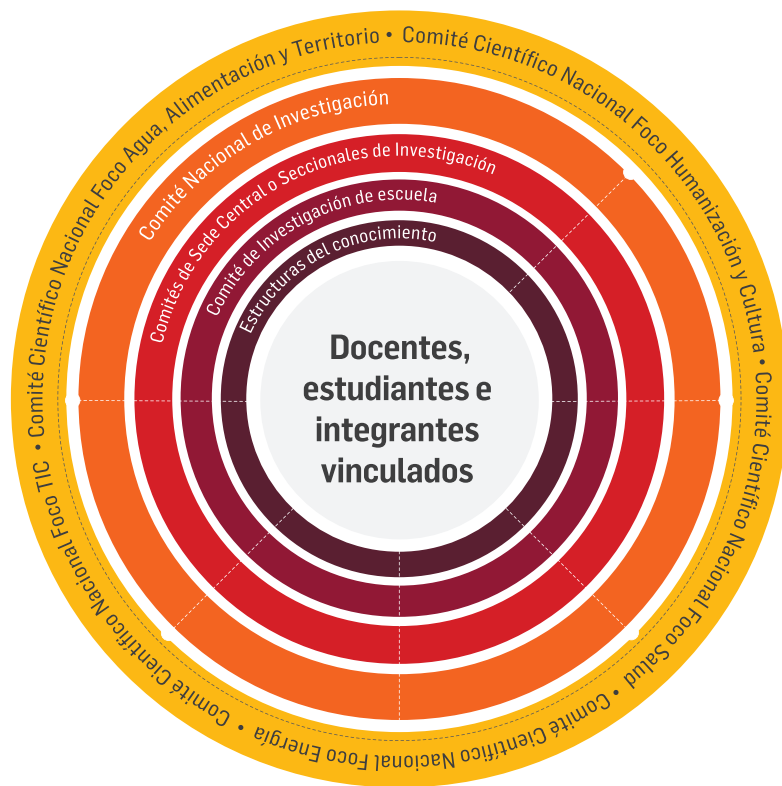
Comité Científico Nacional Foco Agua, Alimentación y Territorio • Comité Científico Nacional Foco Humanización y Cultura • Comité Científico Nacional Foco Salud • Comité Científico Nacional Foco Energía • Comité Científico Nacional Foco TIC •

Comité Nacional de Investigación

Comités de Sede Central o Seccionales de Investigación

Comité de Investigación de escuela

Estructuras del conocimiento

Docentes, estudiantes e integrantes vinculados